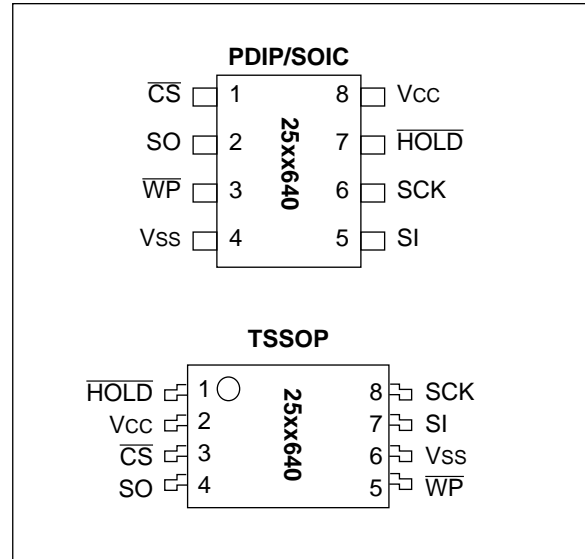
PDIP/SOIC

$\overline{CS}$ 1
SO 2
$\overline{WP}$ 3
Vss 4

25xx640

8 Vcc
7 $\overline{HOLD}$
6 SCK
5 SI

TSSOP

$\overline{HOLD}$ 1
Vcc 2
$\overline{CS}$ 3
SO 4

25xx640

8 SCK
7 SI
6 Vss
5 $\overline{WP}$